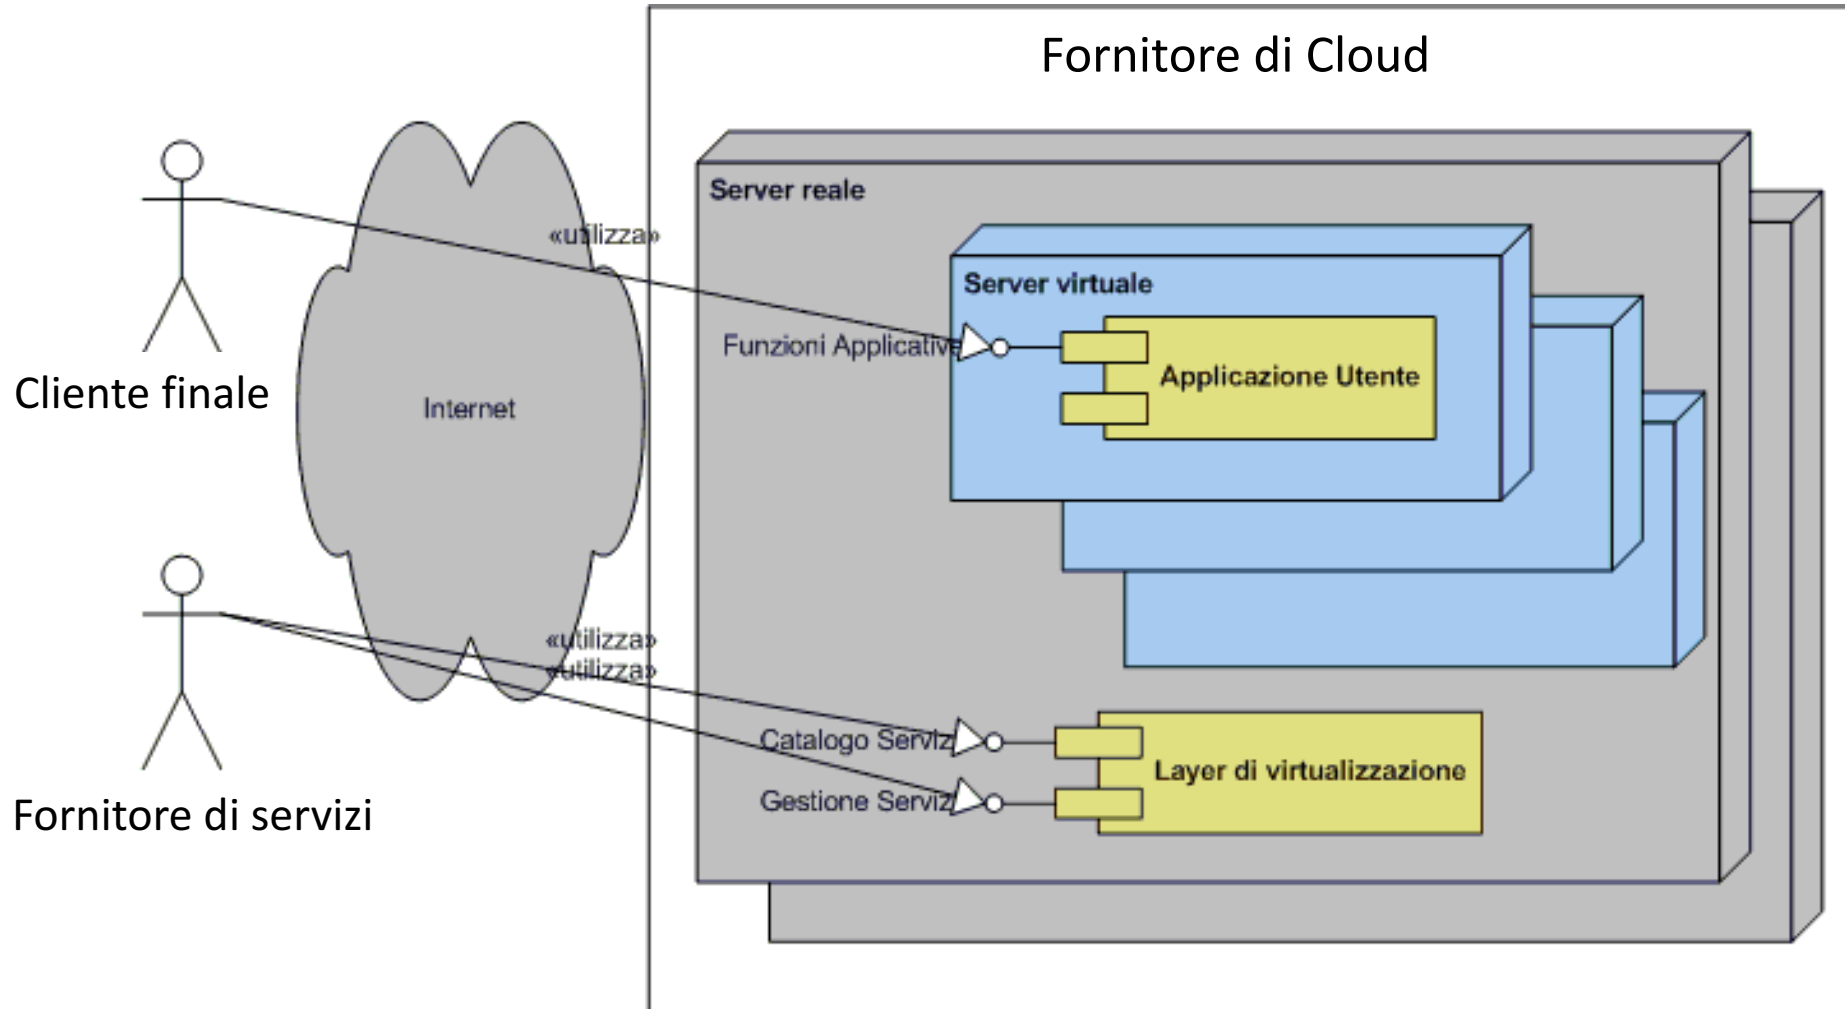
Fornitore di Cloud

Server reale

«utilizza»

Server virtuale

Funzioni Applicative

Applicazione Utente

Cliente finale

Internet

«utilizza»
«utilizza»

Catalogo Serviz

Layer di virtualizzazione

Gestione Serviz

Fornitore di servizi